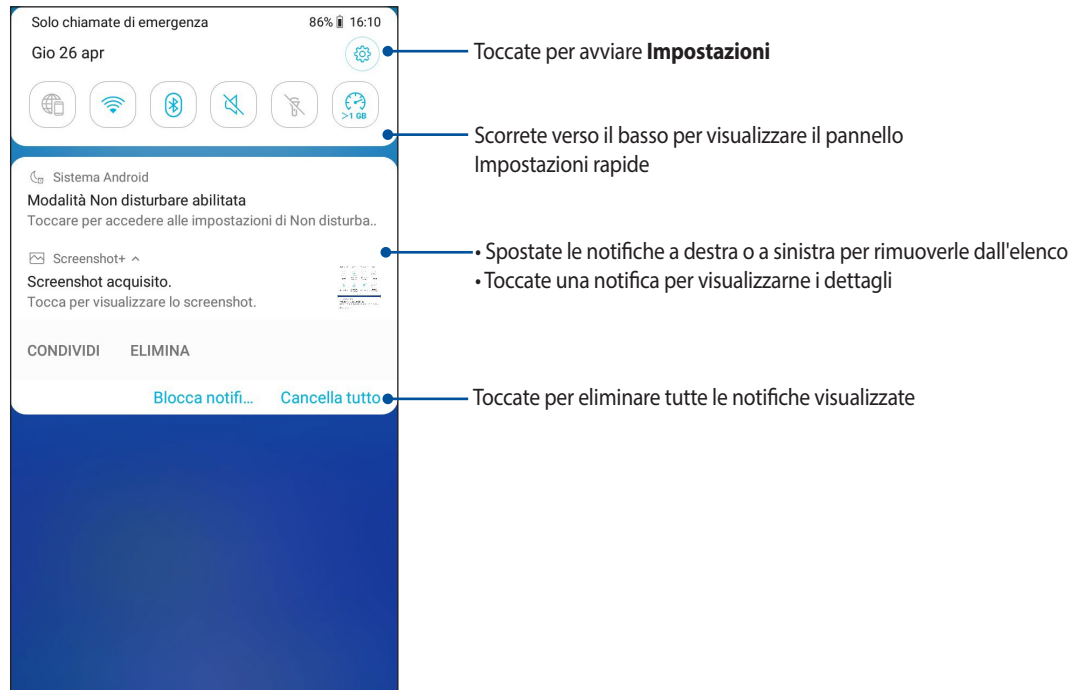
Solo chiamate di emergenza 86% 16:10
Gio 26 apr

>1 GB

Sistema Android
Modalità Non disturbare abilitata
Toccare per accedere alle impostazioni di Non disturba..

Screenshot+
Screenshot acquisito.
Tocca per visualizzare lo screenshot.

CONDIVIDI ELIMINA

Blocca notifi... Cancella tutto

Toccate per avviare **Impostazioni**

Scorrete verso il basso per visualizzare il pannello Impostazioni rapide

• Spostate le notifiche a destra o a sinistra per rimuoverle dall'elenco
• Toccate una notifica per visualizzarne i dettagli

Toccate per eliminare tutte le notifiche visualizzate